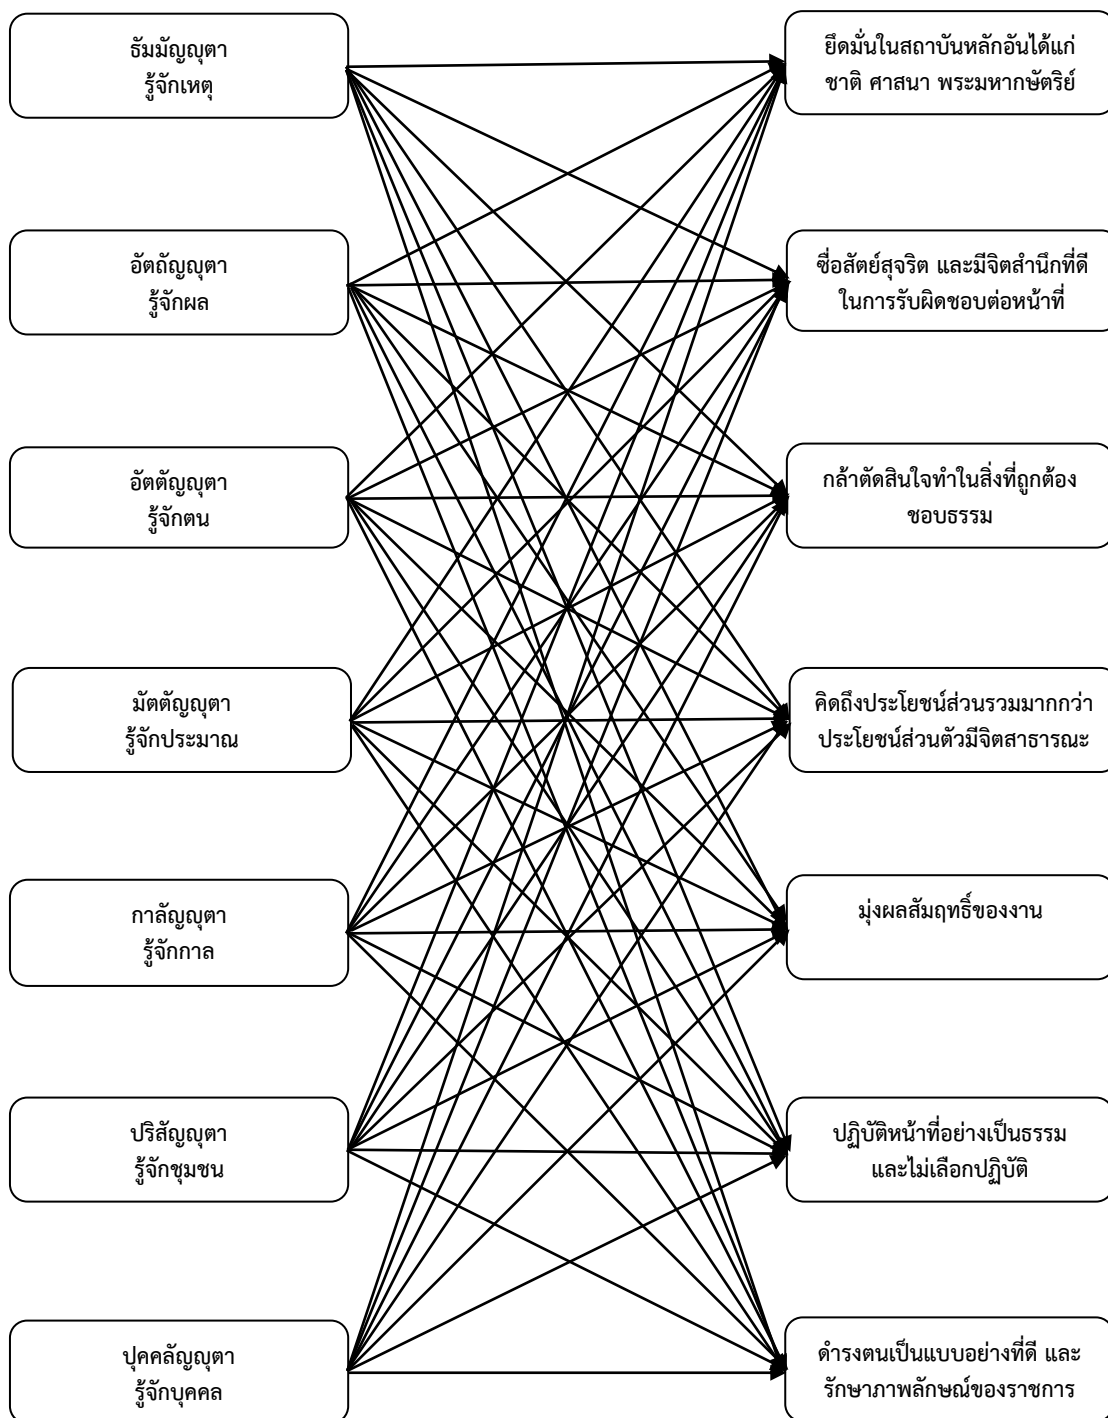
ธัมมัญญุตา
รู้จักเหตุ

อัตถัญญุตา
รู้จักผล

อัตตัญญุตา
รู้จักตน

มัตตัญญุตา
รู้จักประมาณ

กาลัญญุตา
รู้จักกาล

ปริสัญญุตา
รู้จักชุมชน

ปุคคลัญญุตา
รู้จักบุคคล

ยึดมั่นในสถาบันหลักอันได้แก่ ชาติ ศาสนา พระมหากษัตริย์

ซื่อสัตย์สุจริต และมีจิตสำนึกที่ดี ในการรับผิดชอบต่อหน้าที่

กล้าตัดสินใจทำในสิ่งที่ถูกต้อง ชอบธรรม

คิดถึงประโยชน์ส่วนรวมมากกว่า ประโยชน์ส่วนตัวมีจิตสาธารณะ

มุ่งผลสัมฤทธิ์ของงาน

ปฏิบัติหน้าที่อย่างเป็นธรรม และไม่เลือกปฏิบัติ

ดำรงตนเป็นแบบอย่างที่ดี และ รักษาภาพลักษณ์ของราชการ